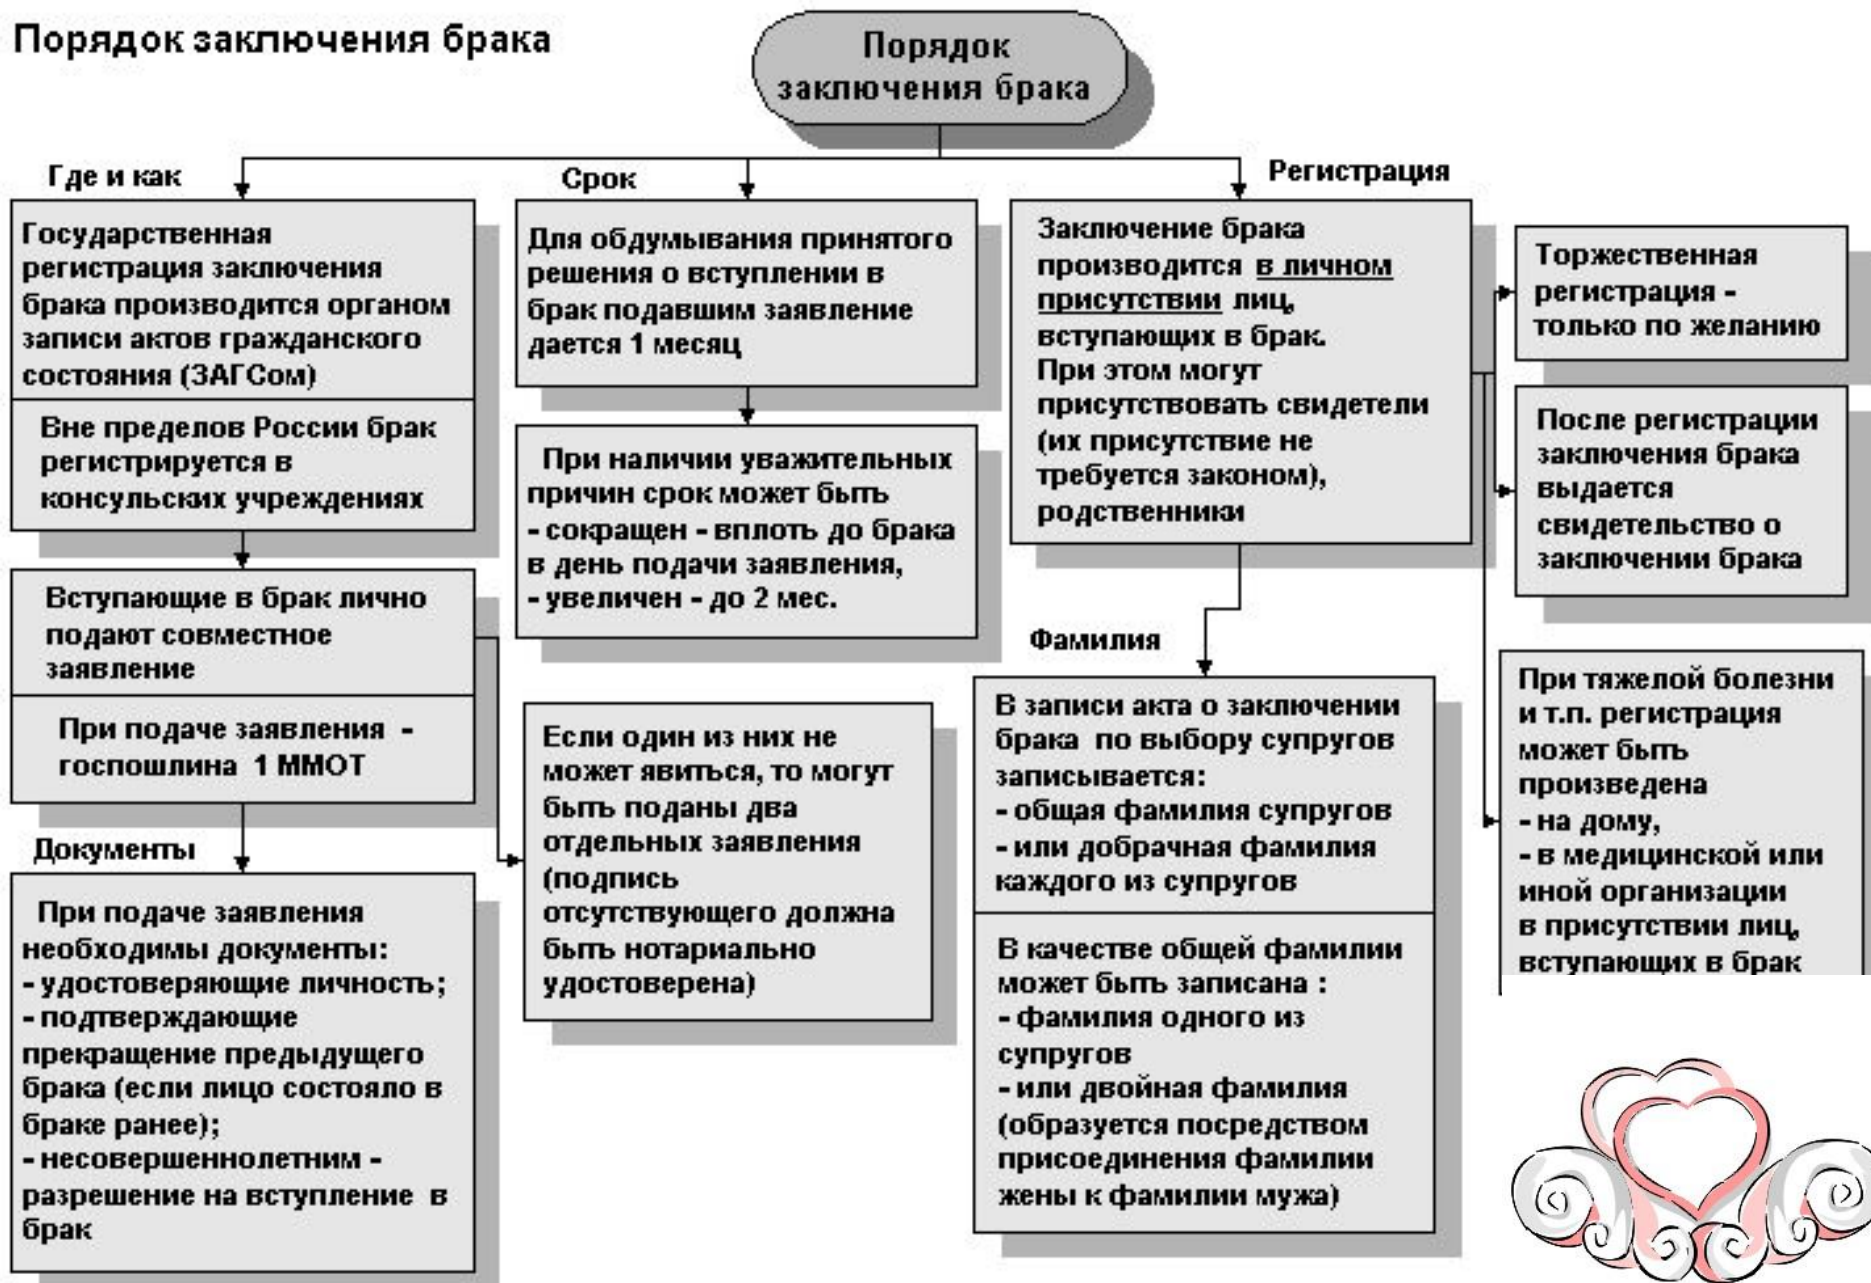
Порядок заключения брака

Порядок заключения брака

Где и как

Государственная регистрация заключения брака производится органом записи актов гражданского состояния (ЗАГСом)

Вне пределов России брак регистрируется в консульских учреждениях

Вступающие в брак лично подают совместное заявление

При подаче заявления - госпошлина 1 ММОТ

Документы

При подаче заявления необходимы документы:
- удостоверяющие личность;
- подтверждающие прекращение предыдущего брака (если лицо состояло в браке ранее);
- несовершеннолетним - разрешение на вступление в брак

Срок

Для обдумывания принятого решения о вступлении в брак подавшим заявление дается 1 месяц

При наличии уважительных причин срок может быть
- сокращен - вплоть до брака в день подачи заявления,
- увеличен - до 2 мес.

Если один из них не может явиться, то могут быть поданы два отдельных заявления (подпись отсутствующего должна быть нотариально удостоверена)

Регистрация

Заключение брака производится в личном присутствии лиц, вступающих в брак. При этом могут присутствовать свидетели (их присутствие не требуется законом), родственники

Фамилия

В записи акта о заключении брака по выбору супругов записывается:
- общая фамилия супругов
- или добрачная фамилия каждого из супругов

В качестве общей фамилии может быть записана :
- фамилия одного из супругов
- или двойная фамилия (образуется посредством присоединения фамилии жены к фамилии мужа)

Торжественная регистрация - только по желанию

После регистрации заключения брака выдается свидетельство о заключении брака

При тяжелой болезни и т.п. регистрация может быть произведена
- на дому,
- в медицинской или иной организации в присутствии лиц, вступающих в брак